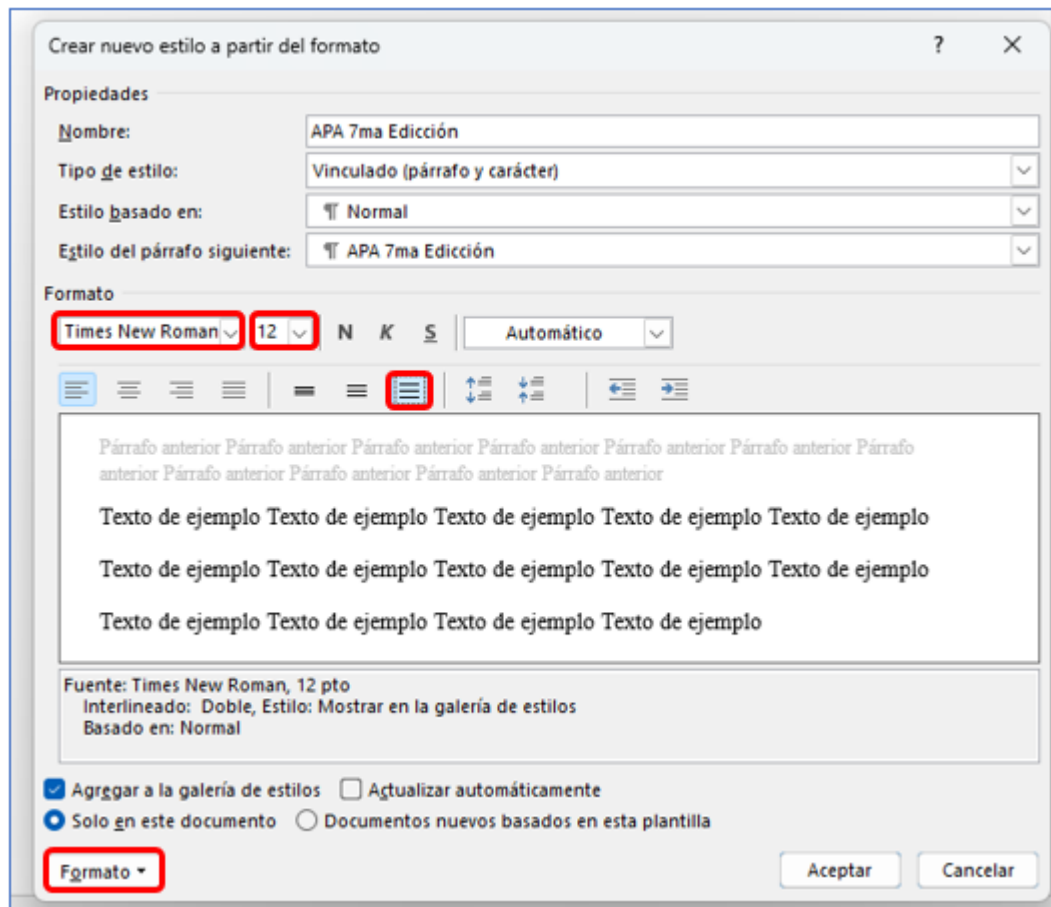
Crear nuevo estilo a partir del formato ? ✕

Propiedades

Nombre: APA 7ma Edicción

Tipo de estilo: Vinculado (párrafo y carácter)

Estilo basado en: ¶ Normal

Estilo del párrafo siguiente: ¶ APA 7ma Edicción

Formato

Times New Roman 12 N K S Automático

Párrafo anterior Párrafo anterior Párrafo anterior Párrafo anterior Párrafo anterior Párrafo anterior Párrafo anterior Párrafo anterior Párrafo anterior Párrafo anterior Párrafo anterior

Texto de ejemplo Texto de ejemplo Texto de ejemplo Texto de ejemplo Texto de ejemplo

Texto de ejemplo Texto de ejemplo Texto de ejemplo Texto de ejemplo Texto de ejemplo

Texto de ejemplo Texto de ejemplo Texto de ejemplo Texto de ejemplo

Fuente: Times New Roman, 12 pto
Interlineado: Doble, Estilo: Mostrar en la galería de estilos
Basado en: Normal

Agregar a la galería de estilos Actualizar automáticamente

Solo en este documento Documentos nuevos basados en esta plantilla

Formato ▾ Aceptar Cancelar